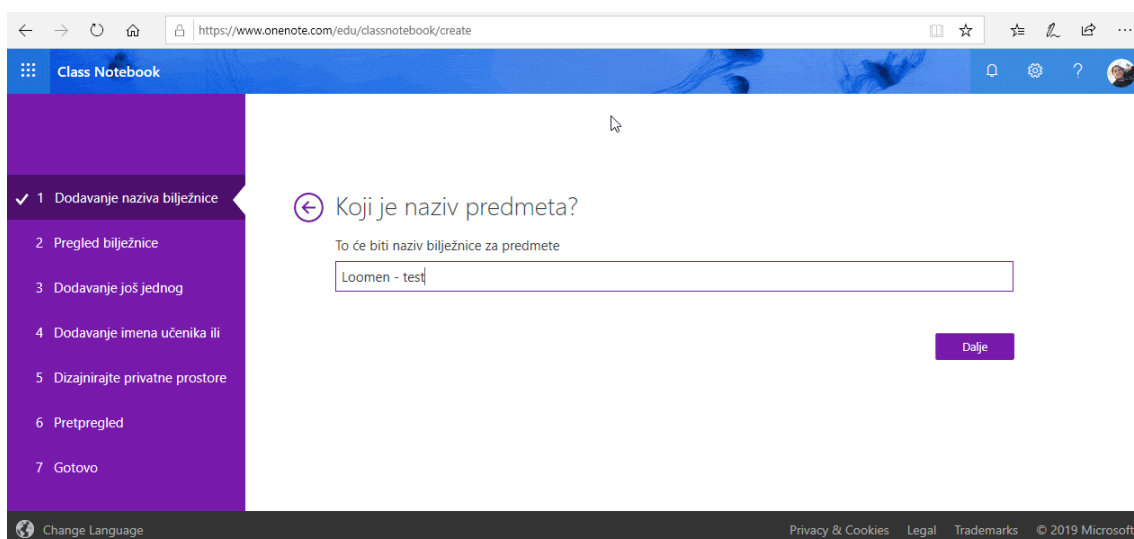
https://www.onenote.com/edu/classnotebook/create

Class Notebook

✓ 1 Dodavanje naziva bilježnice
2 Pregled bilježnice
3 Dodavanje još jednog
4 Dodavanje imena učenika ili
5 Dizajnirajte privatne prostore
6 Pretpregled
7 Gotovo

Koji je naziv predmeta?

To će biti naziv bilježnice za predmete

Loomen - test

Dalje

Change Language

Privacy & Cookies Legal Trademarks © 2019 Microsoft